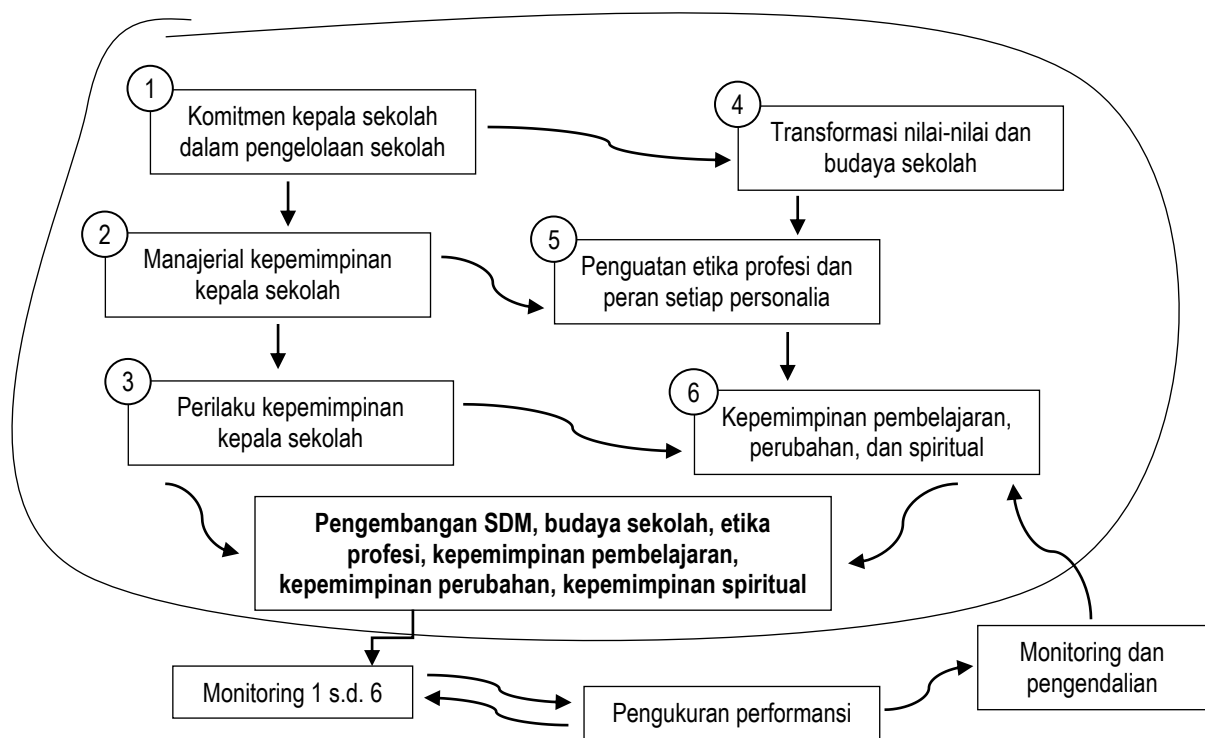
1
Komitmen kepala sekolah dalam pengelolaan sekolah

4
Transformasi nilai-nilai dan budaya sekolah

2
Manajerial kepemimpinan kepala sekolah

5
Penguatan etika profesi dan peran setiap personalia

3
Perilaku kepemimpinan kepala sekolah

6
Kepemimpinan pembelajaran, perubahan, dan spiritual

**Pengembangan SDM, budaya sekolah, etika profesi, kepemimpinan pembelajaran, kepemimpinan perubahan, kepemimpinan spiritual**

Monitoring 1 s.d. 6

Pengukuran performansi

Monitoring dan pengendalian